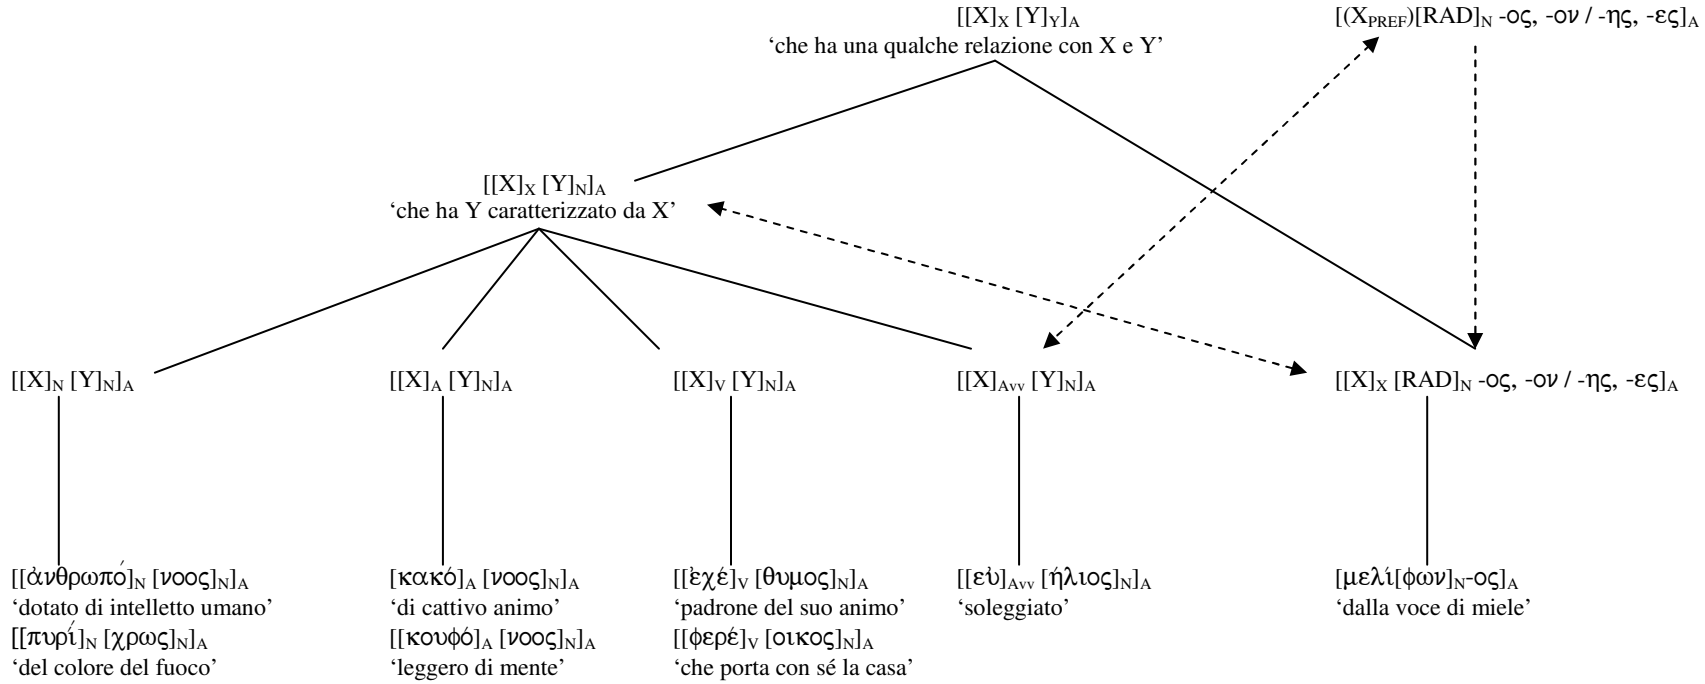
$[[X]_X\ [Y]_Y]_A$
'che ha una qualche relazione con X e Y'

$[(X_{PREF})[RAD]_N$ -ος, -ον / -ης, -ες$]$

$[[X]_X\ [Y]_N]_A$
'che ha Y caratterizzato da X'

$[[X]_N\ [Y]_N]_A$

$[[X]_A\ [Y]_N]_A$

$[[X]_V\ [Y]_N]_A$

$[[X]_{Avv}\ [Y]_N]_A$

$[[X]_X\ [RAD]_N$ -ος, -ον / -ης, -ες$]_A$

$[[$ἀνθρωπό$]_N$ $[$νοος$]_N]_A$
'dotato di intelletto umano'
$[[$πυρί$]_N$ $[$χρως$]_N]_A$
'del colore del fuoco'

$[$κακό$]_A$ $[$νοος$]_N]_A$
'di cattivo animo'
$[[$κουφό$]_A$ $[$νοος$]_N]_A$
'leggero di mente'

$[[$ἐχέ$]_V$ $[$θυμος$]_N]_A$
'padrone del suo animo'
$[[$φερέ$]_V$ $[$οικος$]_N]_A$
'che porta con sé la casa'

$[[$εὐ$]_{Avv}$ $[$ἡλιος$]_N]_A$
'soleggiato'

$[$μελί$[$φων$]_N$-ος$]_A$
'dalla voce di miele'